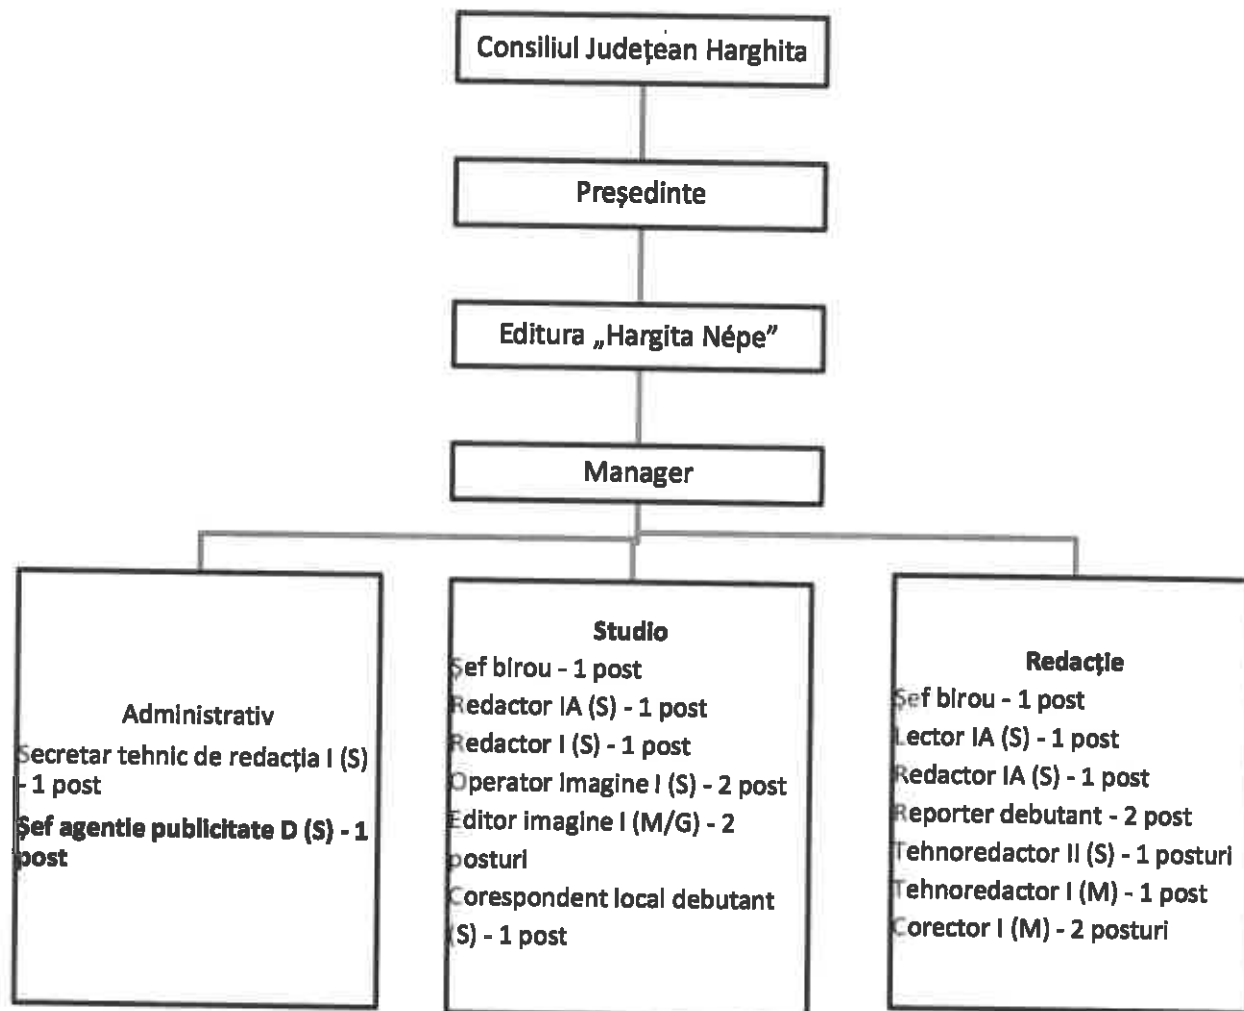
Consiliul Județean Harghita

Președinte

Editura „Hargita Népe”

Manager

Administrativ
Secretar tehnic de redacția I (S) - 1 post
Șef agentie publicitate D (S) - 1 post

Studio
Șef birou - 1 post
Redactor IA (S) - 1 post
Redactor I (S) - 1 post
Operator imagine I (S) - 2 post
Editor imagine I (M/G) - 2 posturi
Corespondent local debutant (S) - 1 post

Redacție
Șef birou - 1 post
Lector IA (S) - 1 post
Redactor IA (S) - 1 post
Reporter debutant - 2 post
Tehnoredactor II (S) - 1 posturi
Tehnoredactor I (M) - 1 post
Corector I (M) - 2 posturi